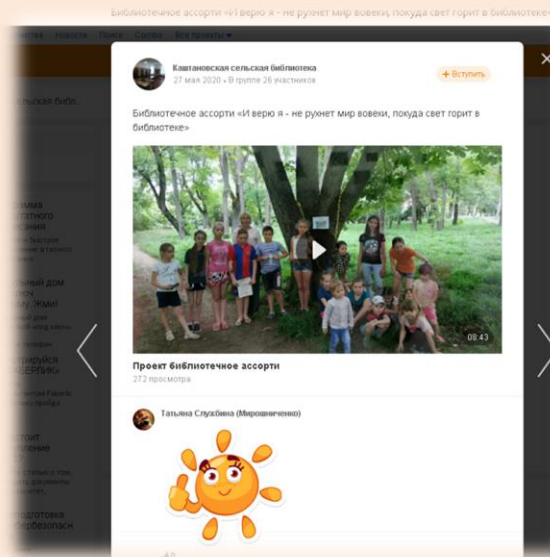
Библиотечное ассорти «И верю я - не рухнет мир вовеки, покуда свет горит в библиотеке»

Каштановская сельская библиотека
27 мая 2020 • в группе 26 участников
+ Вступить

Библиотечное ассорти «И верю я - не рухнет мир вовеки, покуда свет горит в библиотеке»

08:43

Проект библиотечное ассорти
272 просмотра

Татьяна Службина (Мирошниченко)

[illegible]